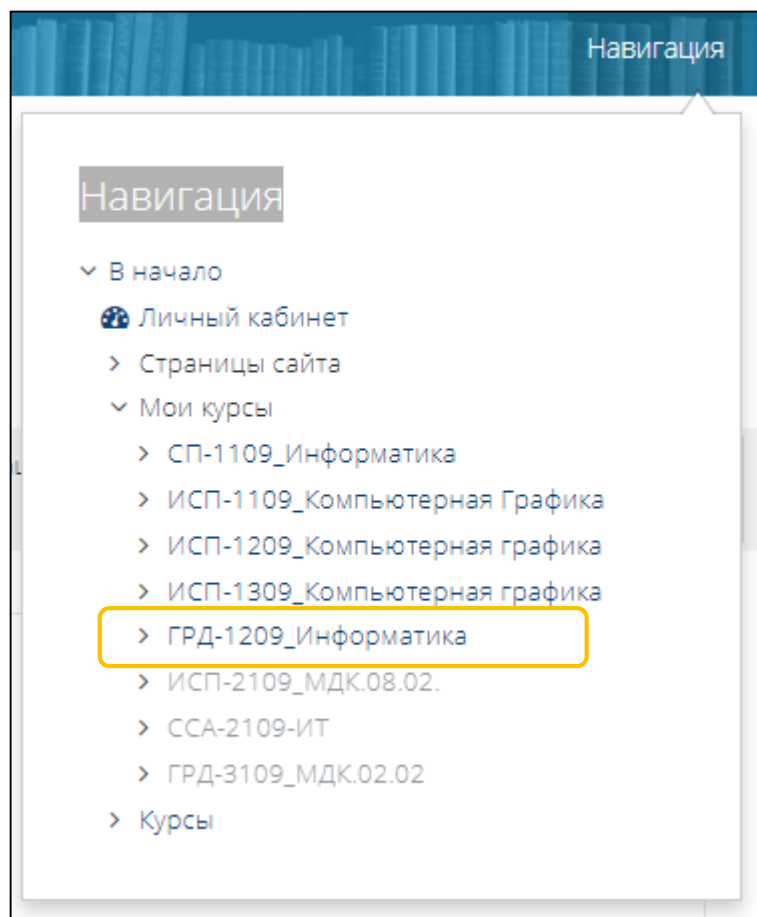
Навигация

Навигация

В начало
Личный кабинет
Страницы сайта
Мои курсы
СП-1109_Информатика
ИСП-1109_Компьютерная Графика
ИСП-1209_Компьютерная графика
ИСП-1309_Компьютерная графика
ГРД-1209_Информатика
ИСП-2109_МДК.08.02.
ССА-2109-ИТ
ГРД-3109_МДК.02.02
Курсы